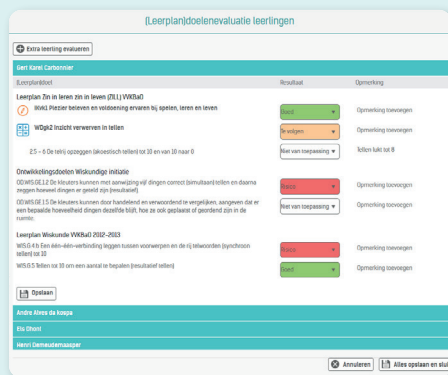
(Leerplan)doelenevaluatie leerlingen

Extra leerling evalueren

Gert Karel Carbonnier

| (Leerplan)doel | Resultaat | Opmerking |
|---|---|---|
| **Leerplan Zin in leren zin in leven (ZILL) VVKBaO** | | |
| WIk1 Plezier beleven en voldoening ervaren bij spelen, leren en leven | Goed | Opmerking toevoegen |
| WDgk2 Inzicht verwerven in tellen | Opvolgen | Opmerking toevoegen |
| 2.5 – 6 De telrij opzeggen (akoestisch tellen) tot 10 en van 10 naar 0 | Niet van toepassing | Tellen lukt tot 8 |
| **Ontwikkelingsdoelen Wiskundige initiatie** | | |
| OD.WIS.GE.1.2 De kleuters kunnen met aanwijzing vijf dingen correct (simultaan) tellen en daarna zeggen hoeveel dingen er geteld zijn (resultatief). | Slecht | Opmerking toevoegen |
| OD.WIS.GE.1.5 De kleuters kunnen door handelend en verwoordend te vergelijken, aangeven dat er een bepaalde hoeveelheid dingen dezelfde blijft, hoe ze ook geplaatst of geordend zijn in de ruimte. | Niet van toepassing | Opmerking toevoegen |
| **Leerplan Wiskunde VVKBaO 2012-2013** | | |
| WIS.G.4 b Een één-één-verbinding leggen tussen voorwerpen en de rij telwoorden (synchroon tellen) tot 10 | Slecht | Opmerking toevoegen |
| WIS.G.5 Tellen tot 10 om een aantal te bepalen (resultatief tellen) | Goed | Opmerking toevoegen |

Opslaan

Andre Alves da Araujo

Els Ghent

Henri Diemeustemaaser

Annuleren | Alles opslaan en slui